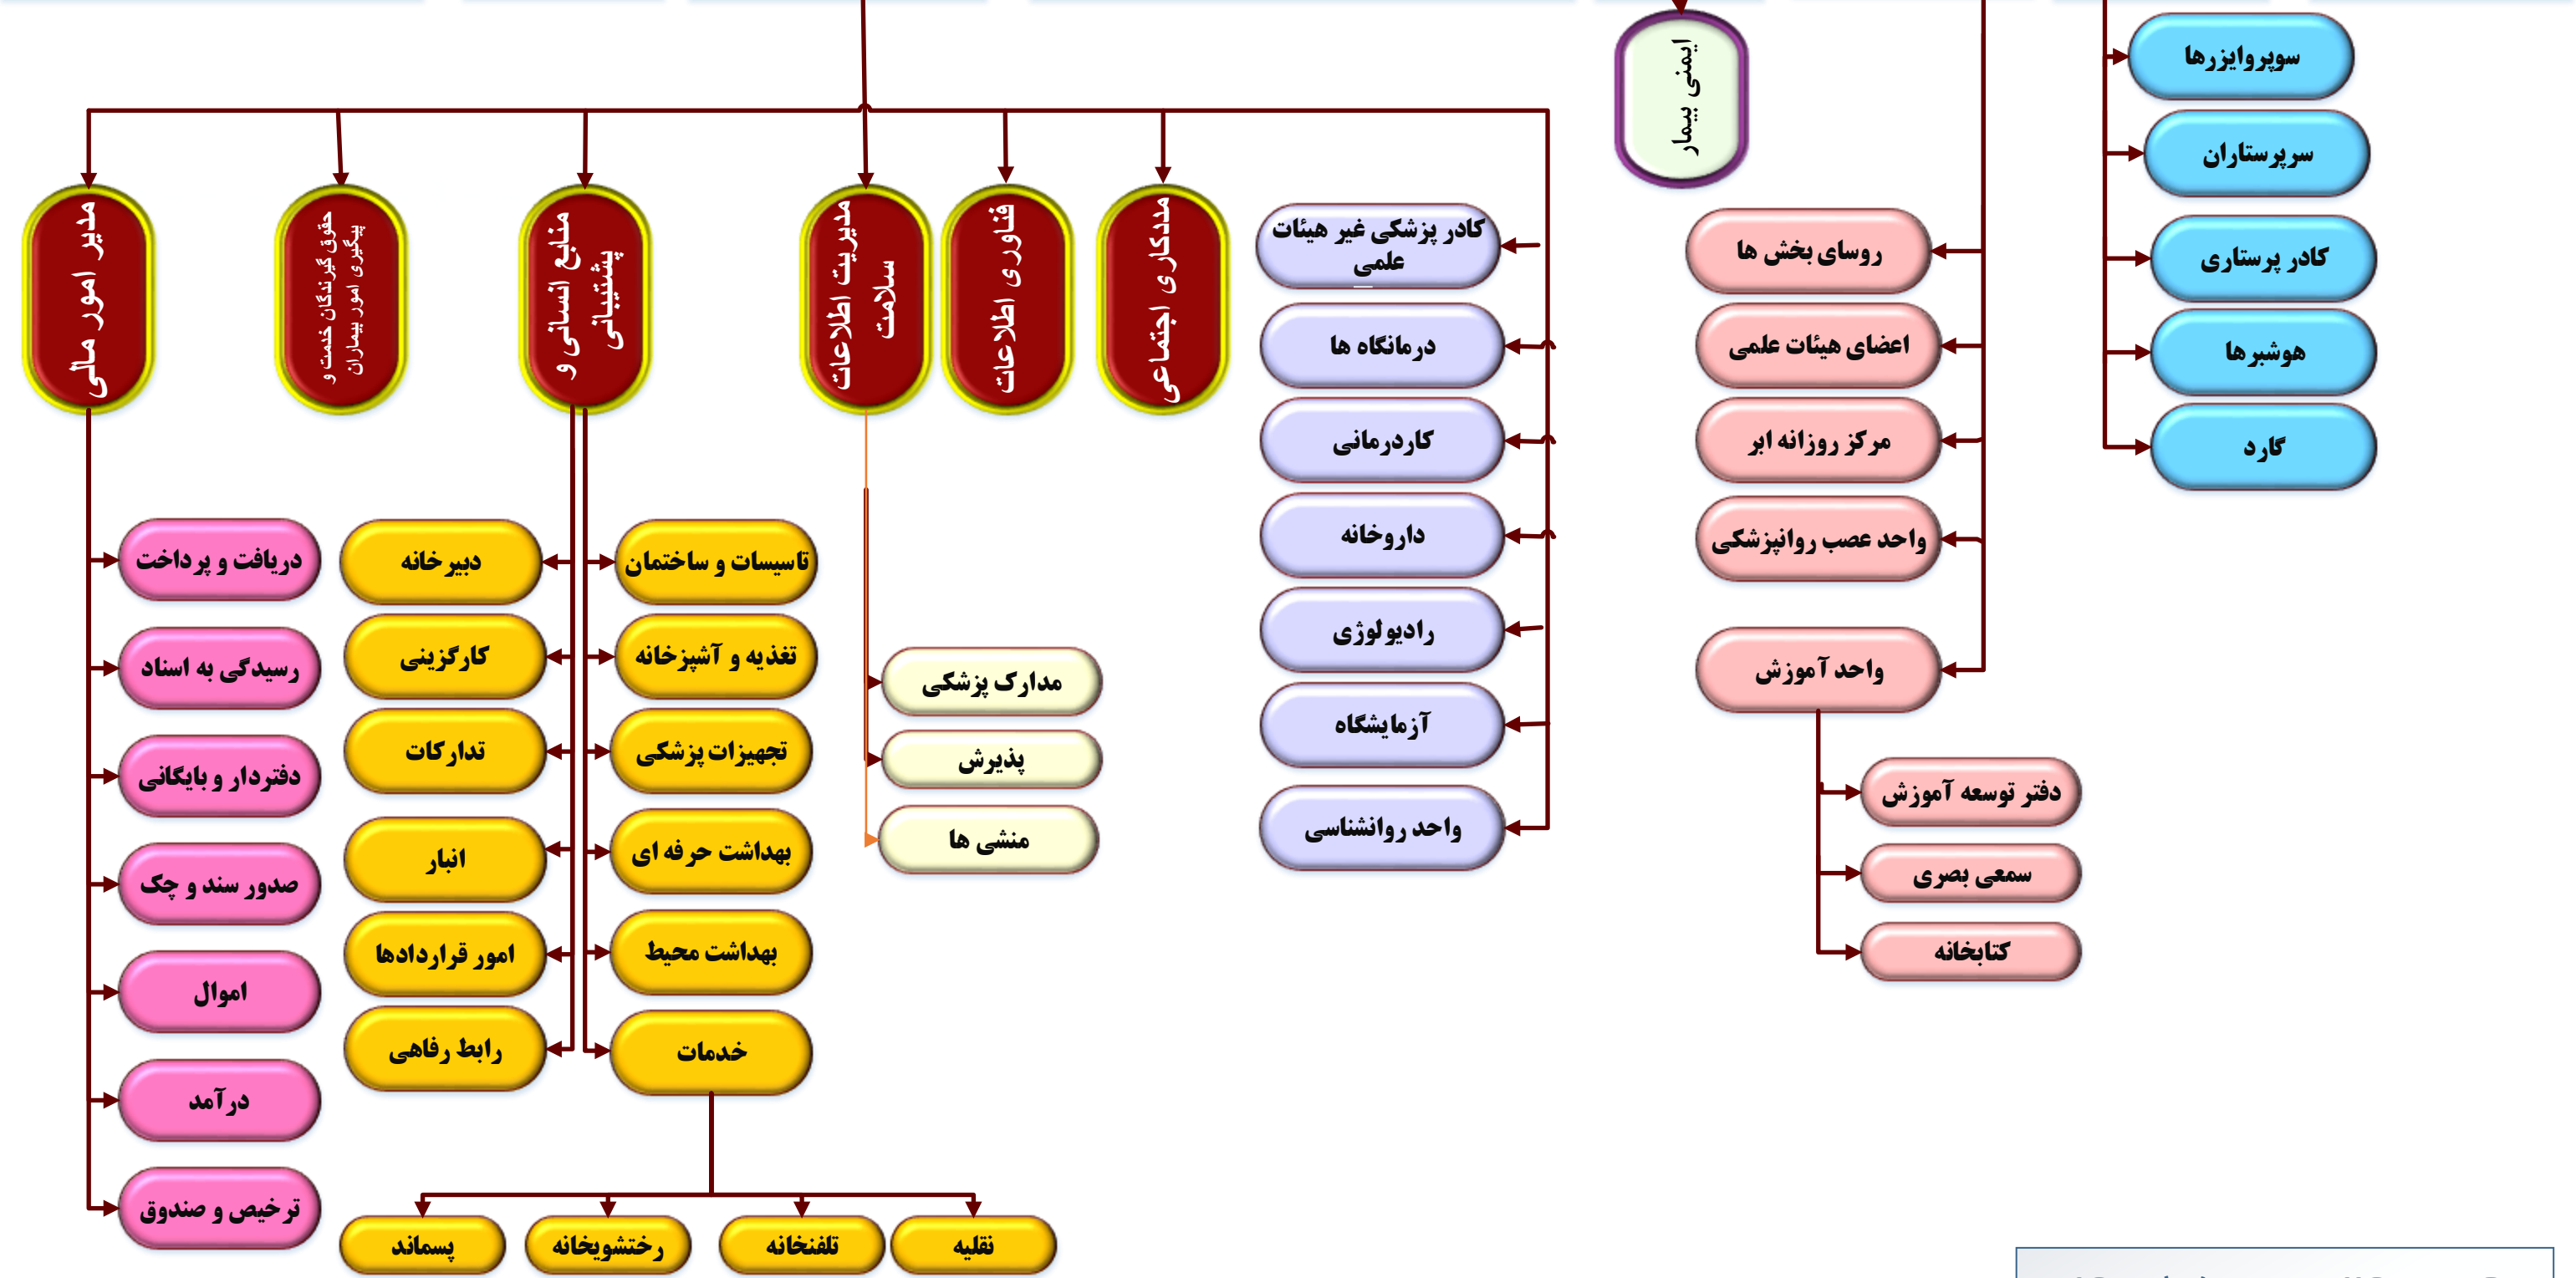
سوپروایزرها
سرپرستاران
کادر پرستاری
هوشبرها
گارد

ایمنی بیمار

روسای بخش ها
اعضای هیئات علمی
مرکز روزانه ابر
واحد عصب روانپزشکی
واحد آموزش
دفتر توسعه آموزش
سمعی بصری
کتابخانه

کادر پزشکی غیر هیئات علمی
درمانگاه ها
کاردرمانی
داروخانه
رادیولوژی
آزمایشگاه
واحد روانشناسی

مددکاری اجتماعی
فناوری اطلاعات
مدیریت اطلاعات سلامت
مدارک پزشکی
پذیرش
منشی ها

منابع انسانی و پشتیبانی
تاسیسات و ساختمان
تغذیه و آشپزخانه
تجهیزات پزشکی
بهداشت حرفه ای
بهداشت محیط
خدمات
نقلیه
تلفنخانه
رختشویخانه
پسماند

دبیرخانه
کارگزینی
تدارکات
انبار
امور قراردادها
رابط رفاهی

حقوق گیرندگان خدمت و پیگیری امور بیماران

مدیر امور مالی
دریافت و پرداخت
رسیدگی به اسناد
دفتردار و بایگانی
صدور سند و چک
اموال
درآمد
ترخیص و صندوق